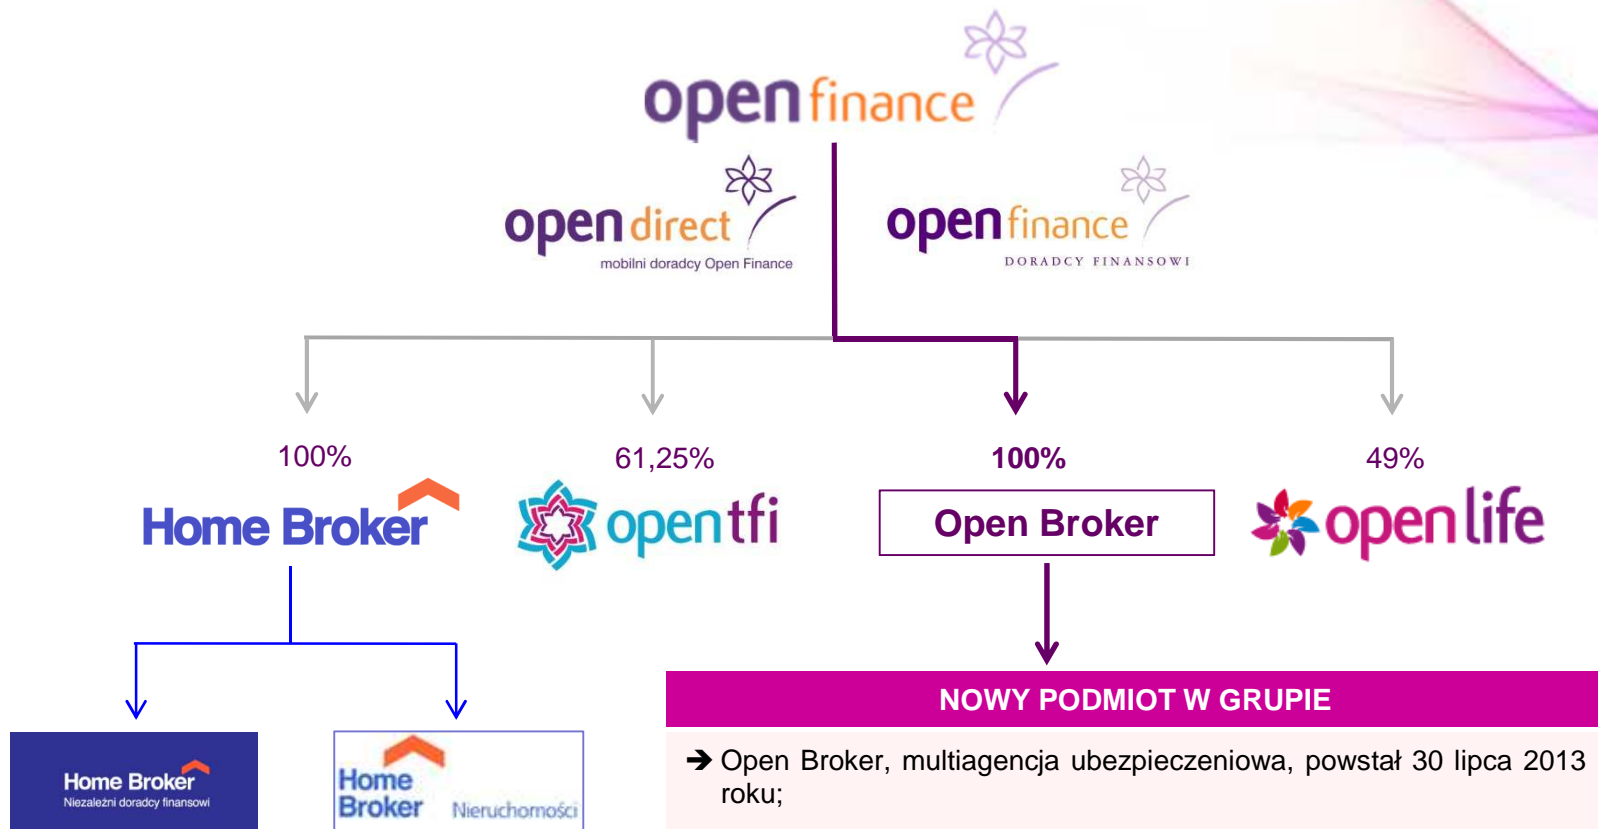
open finance

open direct
mobilni doradcy Open Finance

open finance
DORADCY FINANSOWI

100%
Home Broker

61,25%
open tfi

100%
Open Broker

49%
open life

Home Broker
Niezależni doradcy finansowi

Home Broker Nieruchomości

NOWY PODMIOT W GRUPIE

➔ Open Broker, multiagencja ubezpieczeniowa, powstał 30 lipca 2013 roku;